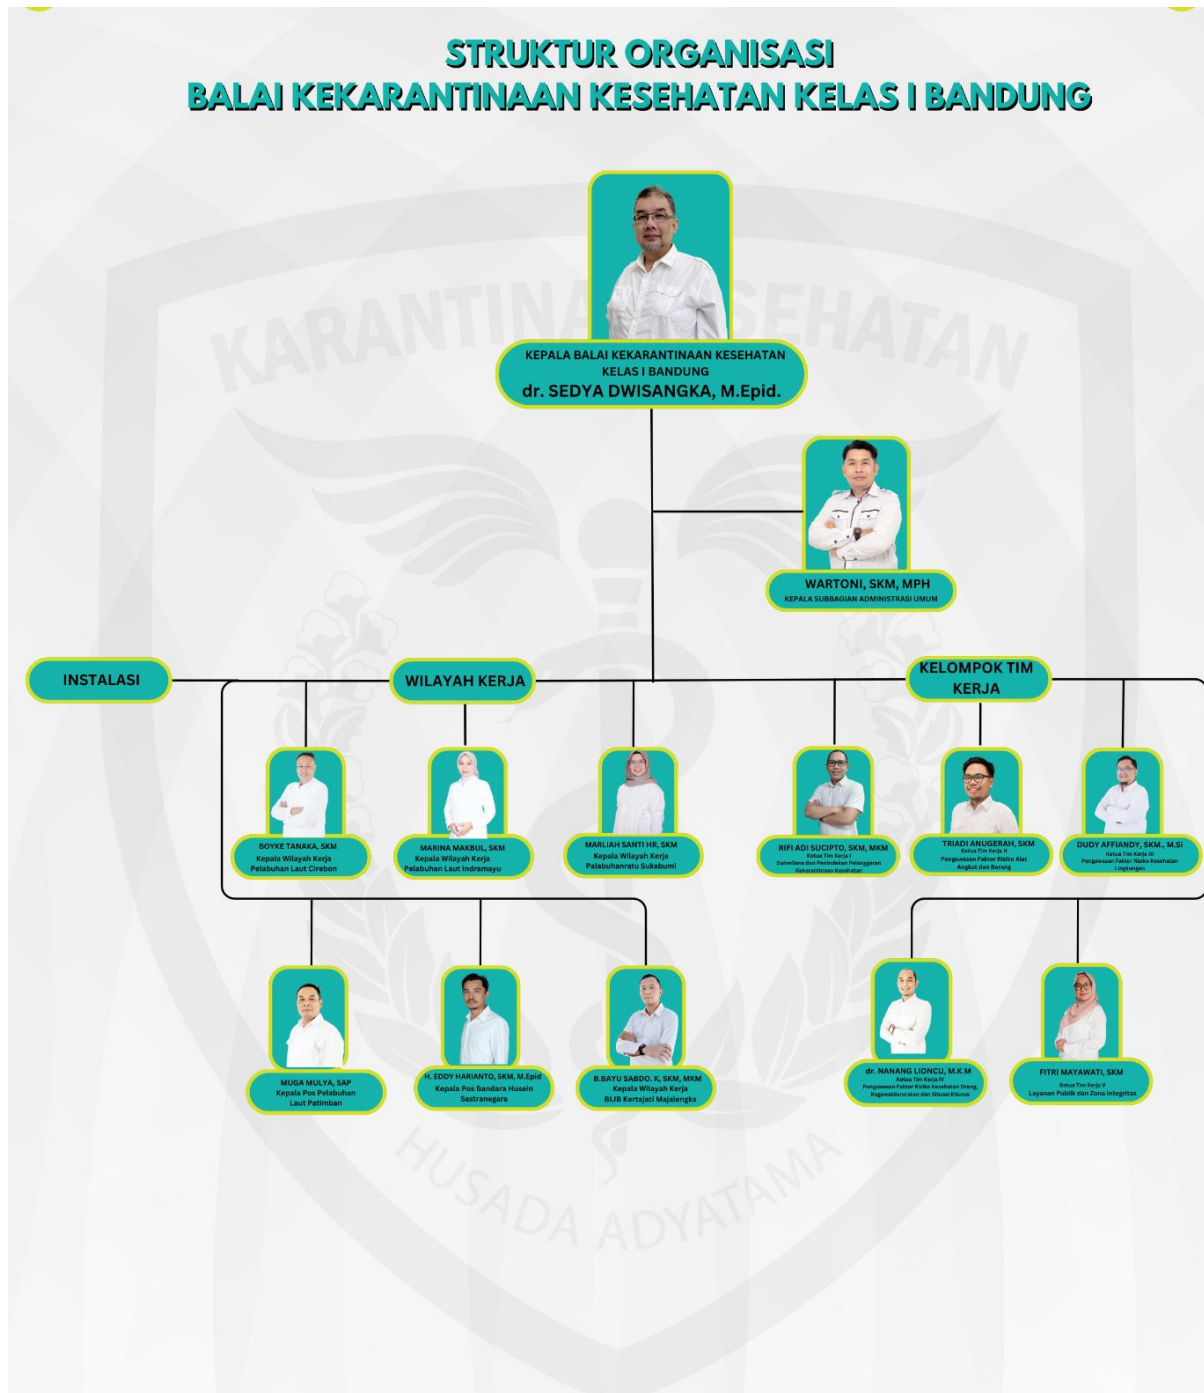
STRUKTUR ORGANISASI
BALAI KEKARANTINAAN KESEHATAN KELAS I BANDUNG

KARANTINA KESEHATAN

KEPALA BALAI KEKARANTINAAN KESEHATAN KELAS I BANDUNG
dr. SEDYA DWISANGKA, M.Epid.

WARTONI, SKM, MPH
KEPALA SUBBAGIAN ADMINISTRASI UMUM

INSTALASI

WILAYAH KERJA

KELOMPOK TIM KERJA

BOYKE TANAKA, SKM
Kepala Wilayah Kerja Pelabuhan Laut Cirebon

MARINA MAKBUL, SKM
Kepala Wilayah Kerja Pelabuhan Laut Indramayu

MARLIAH SANTI HR, SKM
Kepala Wilayah Kerja Palabuhanratu Sukabumi

RIFI ADI SUCIPTO, SKM, MKM
Ketua Tim Kerja I
Surveilans dan Pemindaian Pelanggaran Kekarantinaan Kesehatan

TRIADI ANUGERAH, SKM
Ketua Tim Kerja II
Pengawasan Faktor Risiko Alat Angkut dan Barang

DUDY AFFIANDY, SKM., M.Si
Ketua Tim Kerja III
Pengawasan Faktor Risiko Kesehatan Lingkungan

MUGA MULYA, SAP
Kepala Pos Pelabuhan Laut Patimban

H. EDDY HARIANTO, SKM, M.Epid
Kepala Pos Bandara Husein Sastranegara

B.BAYU SABDO. K, SKM, MKM
Kepala Wilayah Kerja BIJB Kertajati Majalengka

dr. NANANG LIONCU, M.K.M
Ketua Tim Kerja IV
Pengawasan Faktor Risiko Kesehatan Orang, Kegawatdaruratan dan Situasi Khusus

FITRI MAYAWATI, SKM
Ketua Tim Kerja V
Layanan Publik dan Zona Integritas

HUSADA ADYATAMA